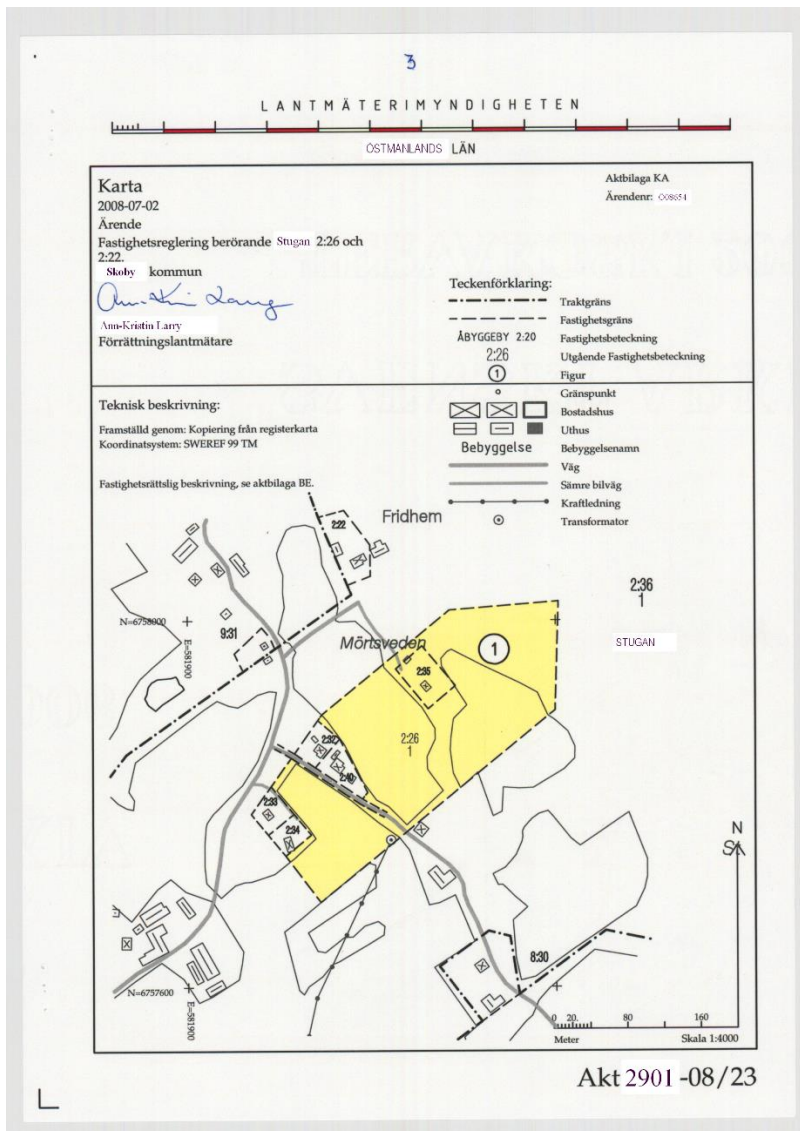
3

LANTMÄTERIMYNDIGHETEN

ÖSTMANLANDS LÄN

Karta
2008-07-02
Ärende
Fastighetsreglering berörande Stugan 2:26 och 2:22.
Skoby kommun

Ann-Kristin Larry

Ann-Kristin Larry
Förrättningslantmätare

Aktbilaga KA
Ärendenr: C08654

Teckenförklaring:
Traktgräns
Fastighetsgräns
ÅBYGGEBY 2:20 Fastighetsbeteckning
2:26 Utgående Fastighetsbeteckning
1 Figur
Gränspunkt
Bostadshus
Uthus
Bebyggelse Bebyggelsenamn
Väg
Sämre bilväg
Kraftledning
Transformator

Teknisk beskrivning:
Framställd genom: Kopiering från registerkarta
Koordinatsystem: SWEREF 99 TM

Fastighetsrättslig beskrivning, se aktbilaga BE.

Fridhem
2:22
2:36
1
N=6758000
E=581900
9:31
Mörtsveden
1
STUGAN
2:35
2:26
1
2:32
2:10
2:33
2:34
N
S
8:30
N=6757600
E=581900
0 20 80 160
Meter
Skala 1:4000

Akt 2901 -08/23